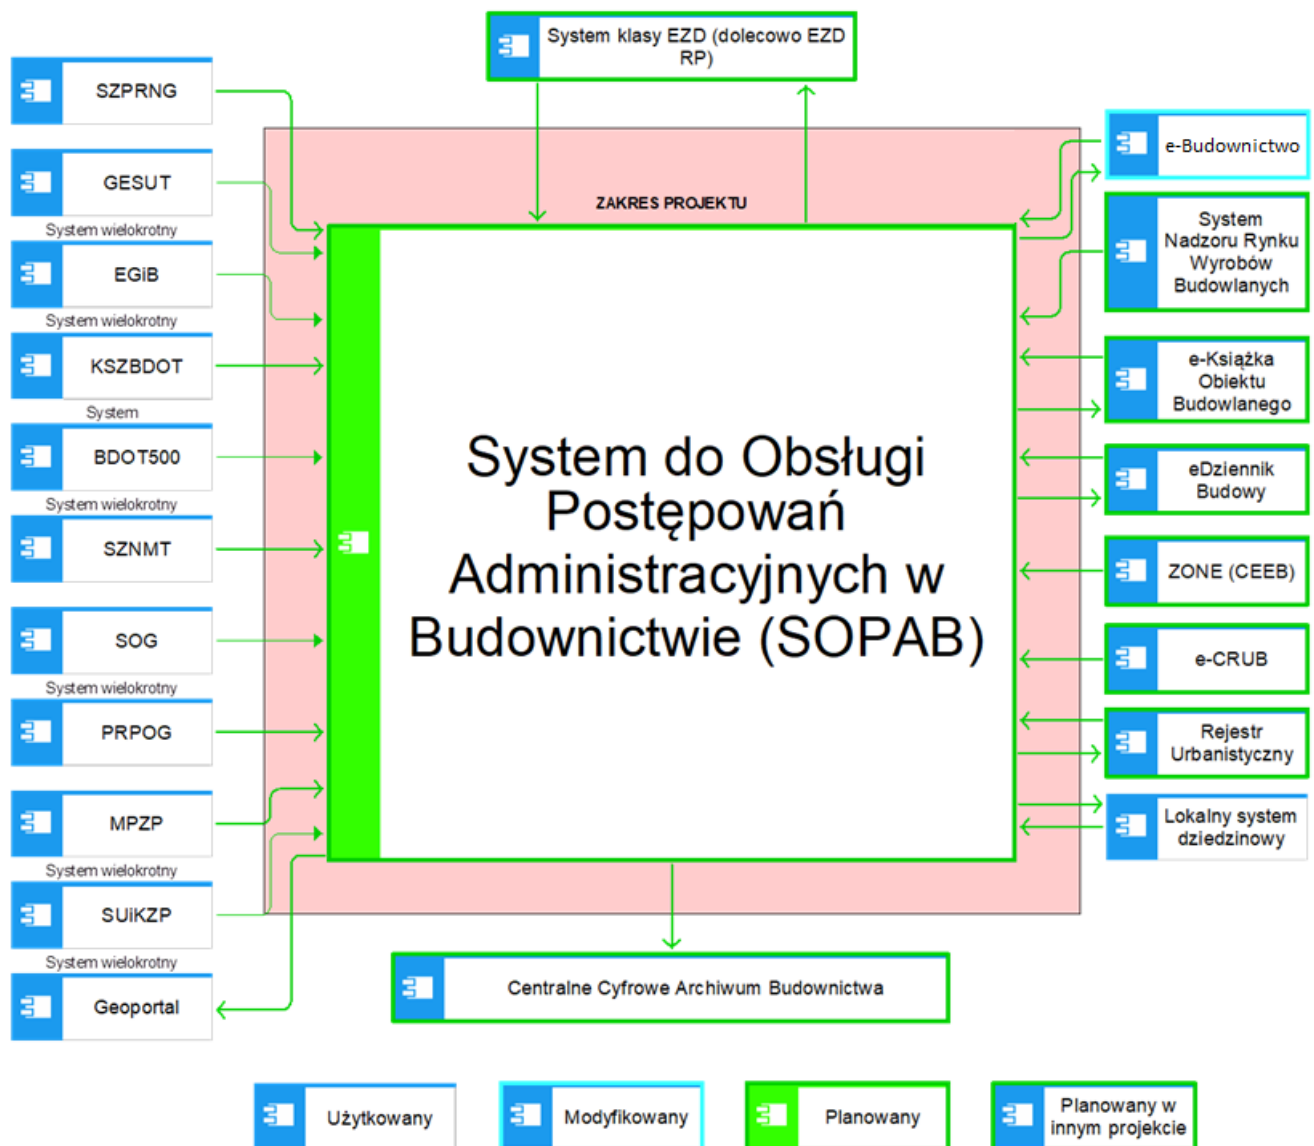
System klasy EZD (dolecowo EZD RP)

SZPRNG

GESUT

System wielokrotny

EGiB

System wielokrotny

KSZBDOT

System

BDOT500

System wielokrotny

SZNMT

SOG

System wielokrotny

PRPOG

MPZP

System wielokrotny

SUiKZP

System wielokrotny

Geoportal

ZAKRES PROJEKTU

System do Obsługi Postępowań Administracyjnych w Budownictwie (SOPAB)

e-Budownictwo

System Nadzoru Rynku Wyrobów Budowlanych

e-Książka Obiektu Budowlanego

eDziennik Budowy

ZONE (CEEB)

e-CRUB

Rejestr Urbanistyczny

Lokalny system dziedzinowy

Centralne Cyfrowe Archiwum Budownictwa

Użytkowany

Modyfikowany

Planowany

Planowany w innym projekcie